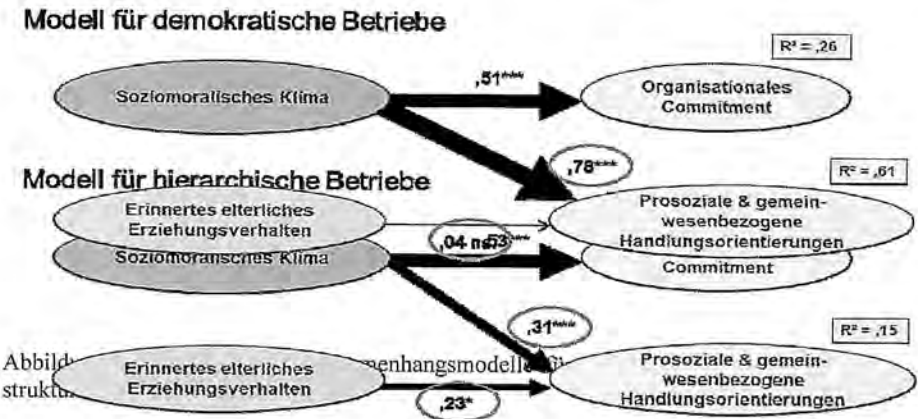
Modell für demokratische Betriebe

R² = ,26

,51***

Soziomoralisches Klima

Organisationales Commitment

,78***

R² = ,61

Modell für hierarchische Betriebe

Erinnertes elterliches Erziehungsverhalten

Prosoziale & gemeinwesenbezogene Handlungsorientierungen

,04 ns

,53***

Soziomoralisches Klima

Commitment

,31***

R² = ,15

Abbild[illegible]

strukt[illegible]

Erinnertes elterliches Erziehungsverhalten

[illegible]enhangsmodell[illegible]

Prosoziale & gemeinwesenbezogene Handlungsorientierungen

,23*